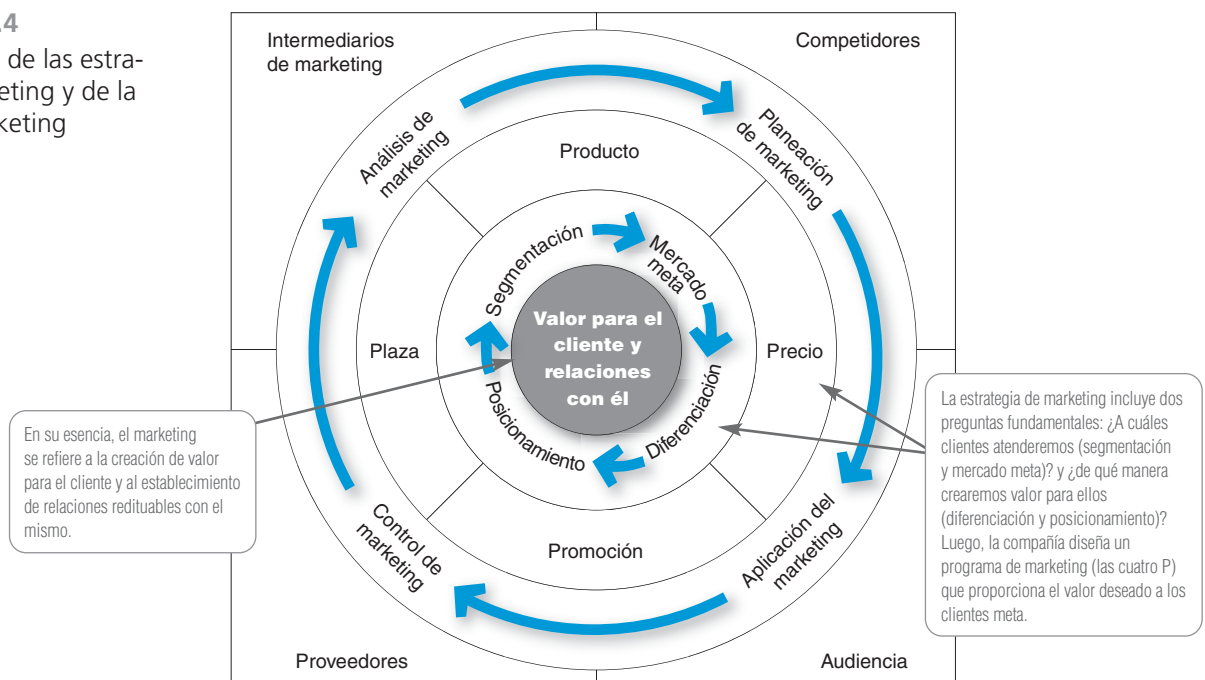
4
de las estrateting y de la keting

Intermediarios de marketing

Competidores

Análisis de marketing

Planeación de marketing

Producto

Segmentación

Mercado meta

Plaza

Valor para el cliente y relaciones con él

Precio

Posicionamiento

Diferenciación

Promoción

Control de marketing

Aplicación del marketing

Proveedores

Audiencia

En su esencia, el marketing se refiere a la creación de valor para el cliente y al establecimiento de relaciones redituables con el mismo.

La estrategia de marketing incluye dos preguntas fundamentales: ¿A cuáles clientes atenderemos (segmentación y mercado meta)? y ¿de qué manera crearemos valor para ellos (diferenciación y posicionamiento)? Luego, la compañía diseña un programa de marketing (las cuatro P) que proporciona el valor deseado a los clientes meta.